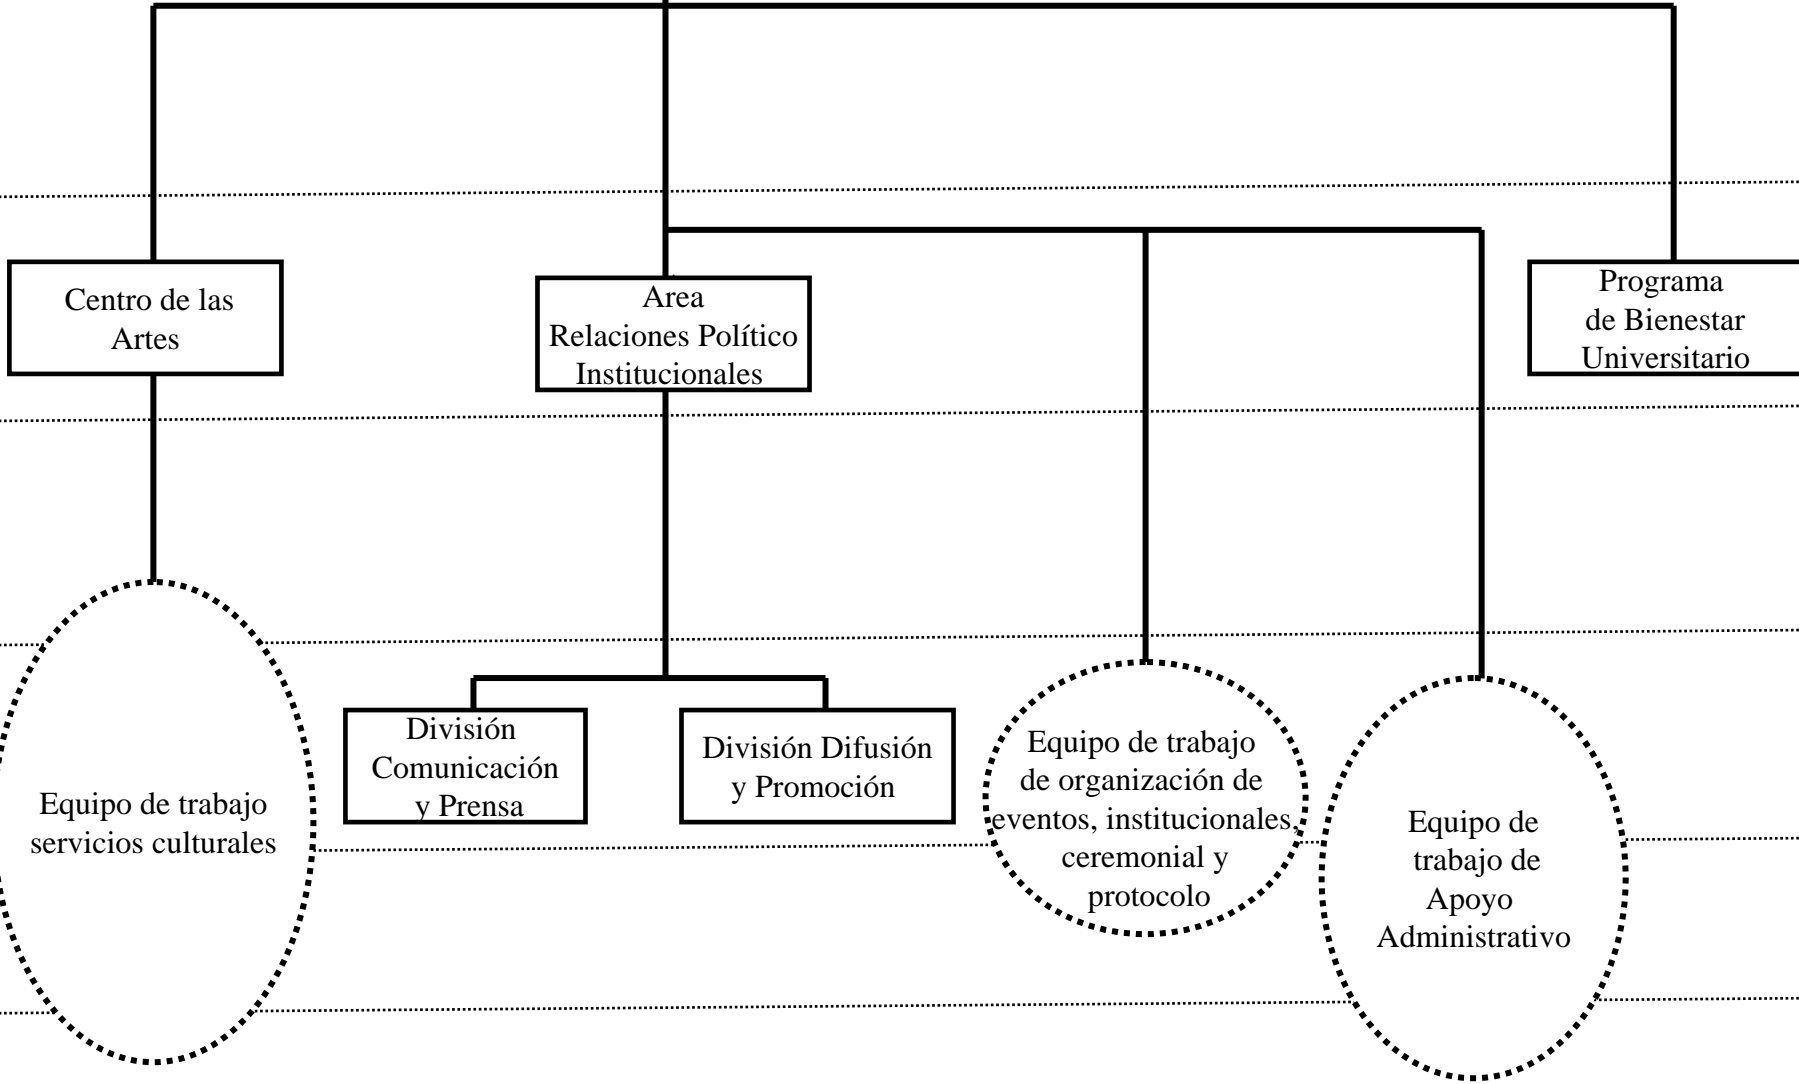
Centro de las Artes

Area Relaciones Político Institucionales

Programa de Bienestar Universitario

Equipo de trabajo servicios culturales

División Comunicación y Prensa

División Difusión y Promoción

Equipo de trabajo de organización de eventos, institucionales, ceremonial y protocolo

Equipo de trabajo de Apoyo Administrativo